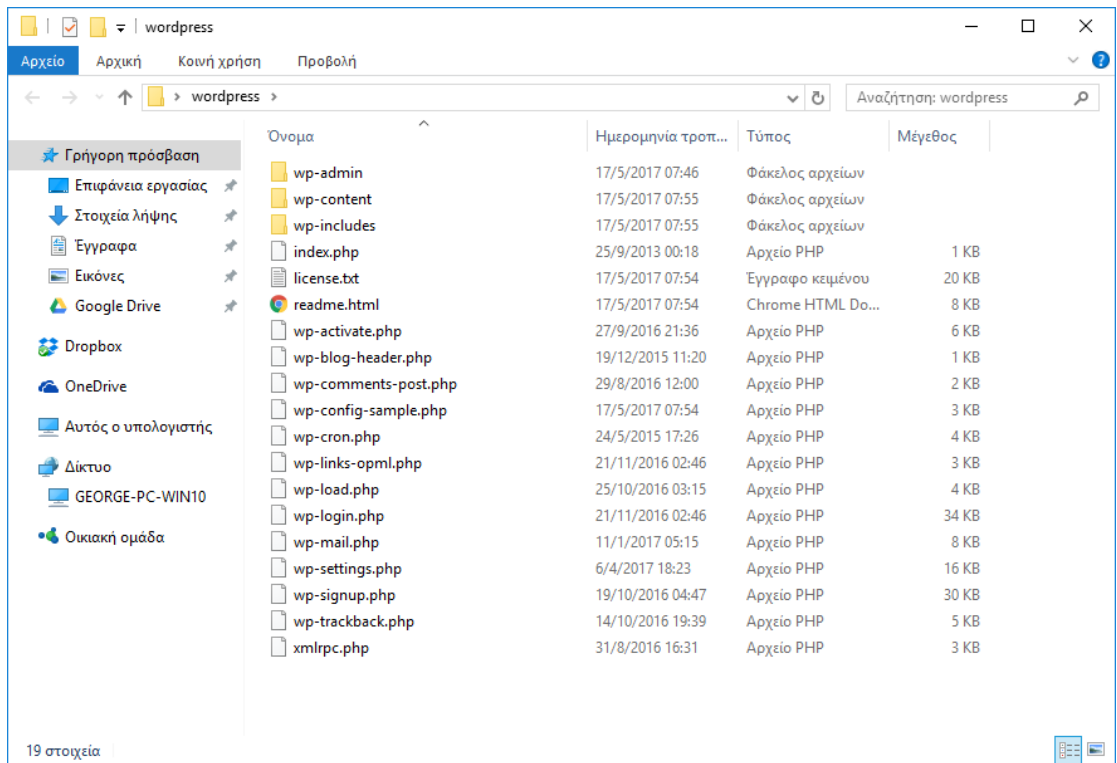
wordpress

Αρχείο Αρχική Κοινή χρήση Προβολή

wordpress

Αναζήτηση: wordpress

Γρήγορη πρόσβαση
Επιφάνεια εργασίας
Στοιχεία λήψης
Έγγραφα
Εικόνες
Google Drive
Dropbox
OneDrive
Αυτός ο υπολογιστής
Δίκτυο
GEORGE-PC-WIN10
Οικιακή ομάδα

| Όνομα | Ημερομηνία τροπ... | Τύπος | Μέγεθος |
|---|---|---|---|
| wp-admin | 17/5/2017 07:46 | Φάκελος αρχείων | |
| wp-content | 17/5/2017 07:55 | Φάκελος αρχείων | |
| wp-includes | 17/5/2017 07:55 | Φάκελος αρχείων | |
| index.php | 25/9/2013 00:18 | Αρχείο PHP | 1 KB |
| license.txt | 17/5/2017 07:54 | Έγγραφο κειμένου | 20 KB |
| readme.html | 17/5/2017 07:54 | Chrome HTML Do... | 8 KB |
| wp-activate.php | 27/9/2016 21:36 | Αρχείο PHP | 6 KB |
| wp-blog-header.php | 19/12/2015 11:20 | Αρχείο PHP | 1 KB |
| wp-comments-post.php | 29/8/2016 12:00 | Αρχείο PHP | 2 KB |
| wp-config-sample.php | 17/5/2017 07:54 | Αρχείο PHP | 3 KB |
| wp-cron.php | 24/5/2015 17:26 | Αρχείο PHP | 4 KB |
| wp-links-opml.php | 21/11/2016 02:46 | Αρχείο PHP | 3 KB |
| wp-load.php | 25/10/2016 03:15 | Αρχείο PHP | 4 KB |
| wp-login.php | 21/11/2016 02:46 | Αρχείο PHP | 34 KB |
| wp-mail.php | 11/1/2017 05:15 | Αρχείο PHP | 8 KB |
| wp-settings.php | 6/4/2017 18:23 | Αρχείο PHP | 16 KB |
| wp-signup.php | 19/10/2016 04:47 | Αρχείο PHP | 30 KB |
| wp-trackback.php | 14/10/2016 19:39 | Αρχείο PHP | 5 KB |
| xmlrpc.php | 31/8/2016 16:31 | Αρχείο PHP | 3 KB |

19 στοιχεία